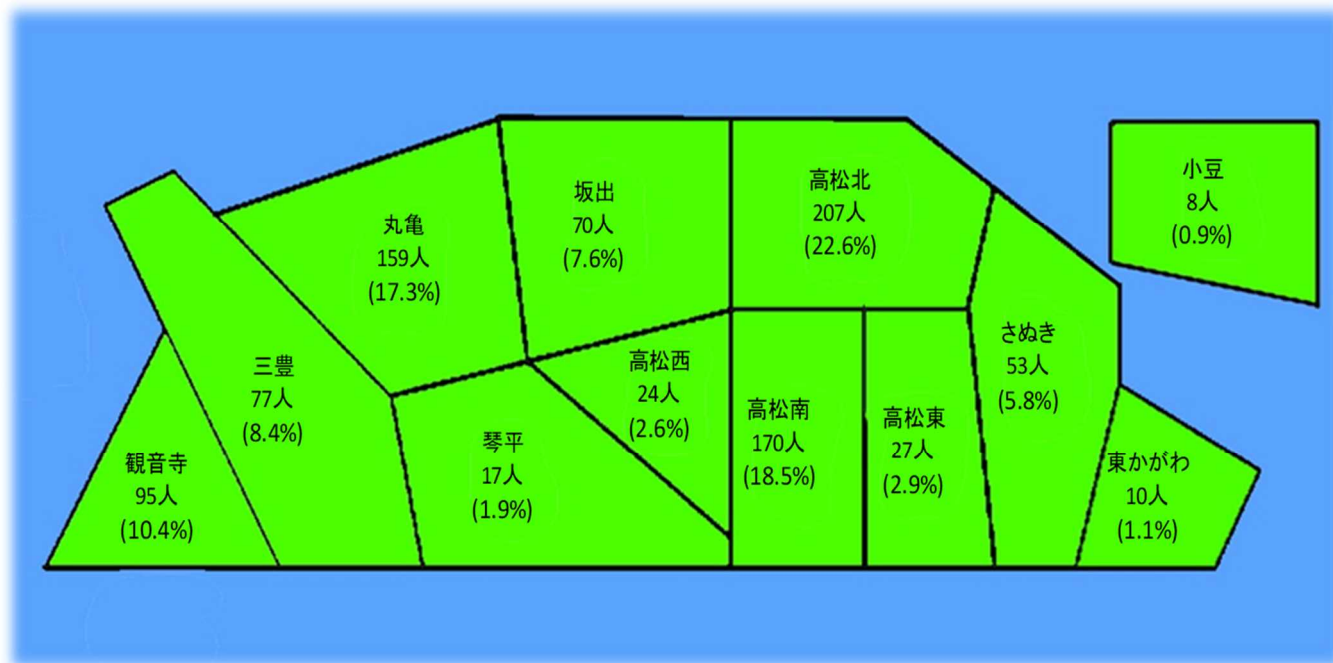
丸亀
159人
(17.3%)

坂出
70人
(7.6%)

高松北
207人
(22.6%)

小豆
8人
(0.9%)

三豊
77人
(8.4%)

高松西
24人
(2.6%)

さぬき
53人
(5.8%)

観音寺
95人
(10.4%)

琴平
17人
(1.9%)

高松南
170人
(18.5%)

高松東
27人
(2.9%)

東かがわ
10人
(1.1%)